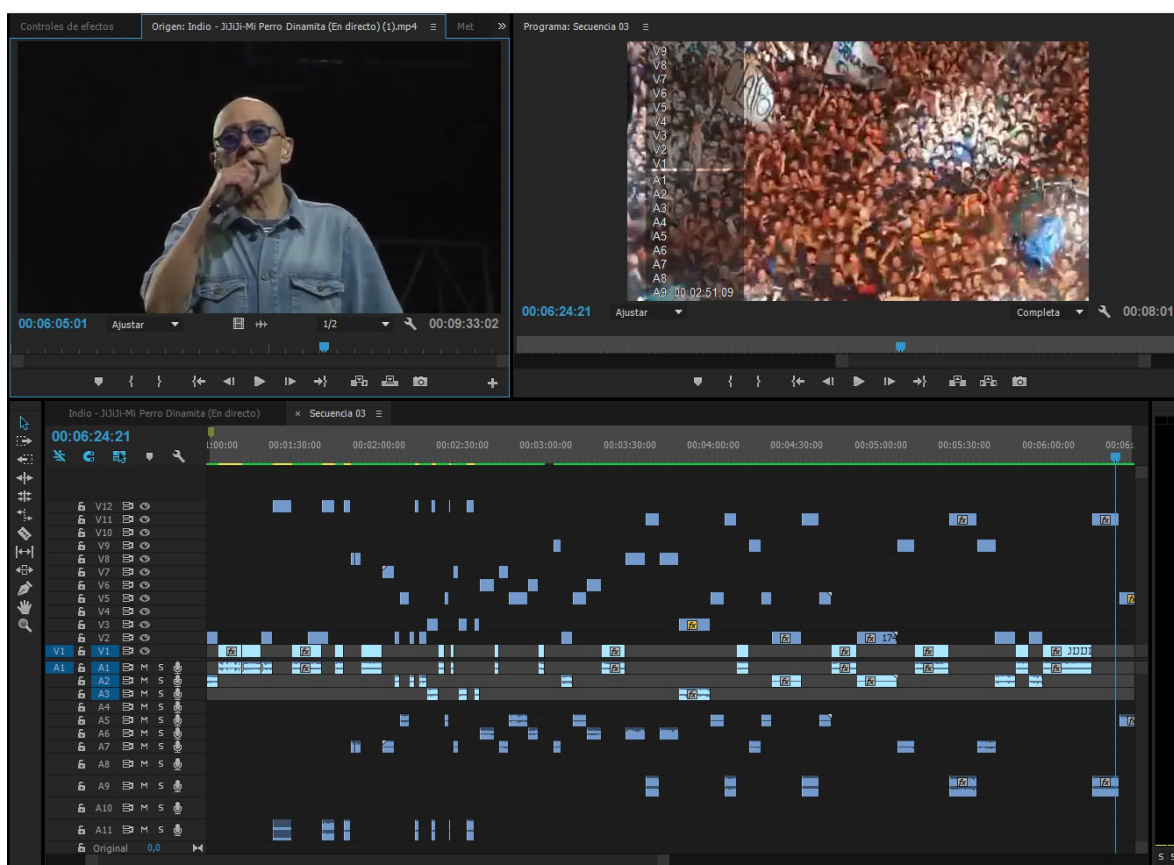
Controles de efectos　Origen: Indio - JiJiJi-Mi Perro Dinamita (En directo) (1).mp4 ≡　Met　»　Programa: Secuencia 03 ≡

V9
V8
V7
V6
V5
V4
V3
V2
V1
A1
A2
A3
A4
A5
A6
A7
A8
A9 00:02:51:09

00:06:05:01　Ajustar　1/2　00:09:33:02

00:06:24:21　Ajustar　Completa　00:08:01

Indio - JiJiJi-Mi Perro Dinamita (En directo)　× Secuencia 03 ≡

00:06:24:21

:00:00　00:01:30:00　00:02:00:00　00:02:30:00　00:03:00:00　00:03:30:00　00:04:00:00　00:04:30:00　00:05:00:00　00:05:30:00　00:06:00:00　00:06:

V12
V11
V10
V9
V8
V7
V6
V5
V4
V3
V2
V1 V1
A1 A1 M S
A2 M S
A3 M S
A4 M S
A5 M S
A6 M S
A7 M S
A8 M S
A9 M S
A10 M S
A11 M S
Original 0,0

fx 174